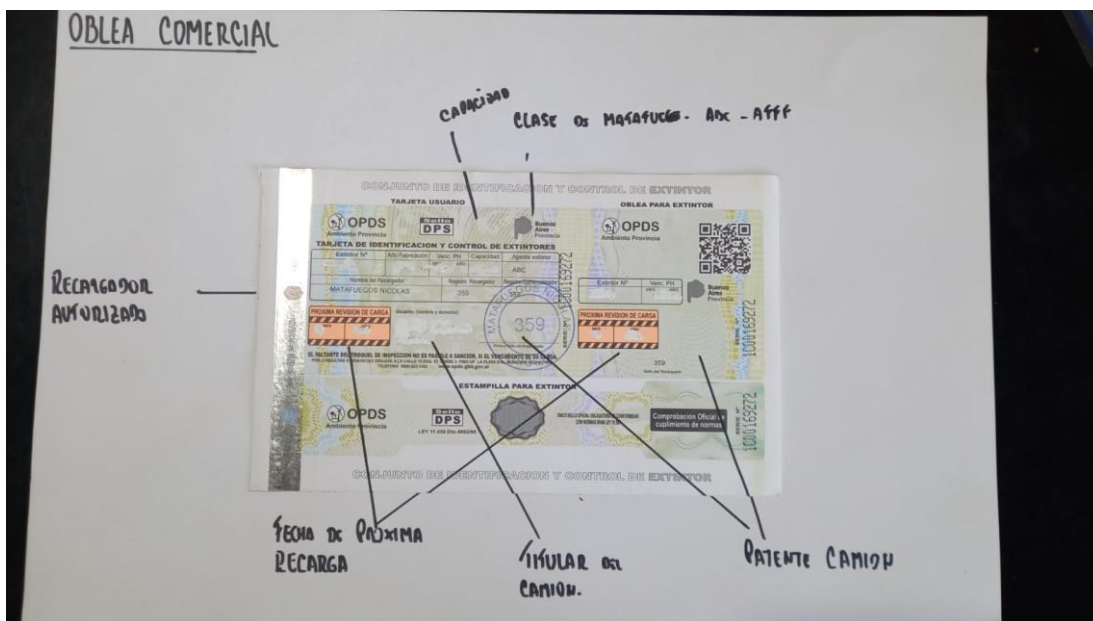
OBLEA COMERCIAL

CAPACIDAD

CLASE DE MATAFUEGO - ABC - AFFF

RECARGADOR AUTORIZADO

CONJUNTO DE IDENTIFICACION Y CONTROL DE EXTINTOR

TARJETA USUARIO

OBLEA PARA EXTINTOR

OPDS Ambiente Provincia

Sello DPS

Buenos Aires Provincia

TARJETA DE IDENTIFICACION Y CONTROL DE EXTINTORES

| Extintor Nº | Año Fabricación | Venc. PH | Capacidad | Agente extintor |
|---|---|---|---|---|
| | | | | ABC |

| Nombre del Recargador | Registro Recargador |
|---|---|
| MATAFUEGOS NICOLAS | 359 |

1C00169272

359

Extintor Nº | Venc. PH

PROXIMA REVISION DE CARGA

PROXIMA REVISION DE CARGA

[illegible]

EL FALTANTE DEL TROQUEL DE INSPECCION NO DA PASIBLE A SANCION, SI EL VENCIMIENTO DE SU CARGA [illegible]

ESTAMPILLA PARA EXTINTOR

OPDS Ambiente Provincia

Sello DPS

LEY 11.459 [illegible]

Comprobación Oficial de cumplimiento de normas

SERIE Nº 1C00169272

CONJUNTO DE IDENTIFICACION Y CONTROL DE EXTINTOR

FECHA DE PROXIMA RECARGA

TITULAR DEL CAMION.

PATENTE CAMION